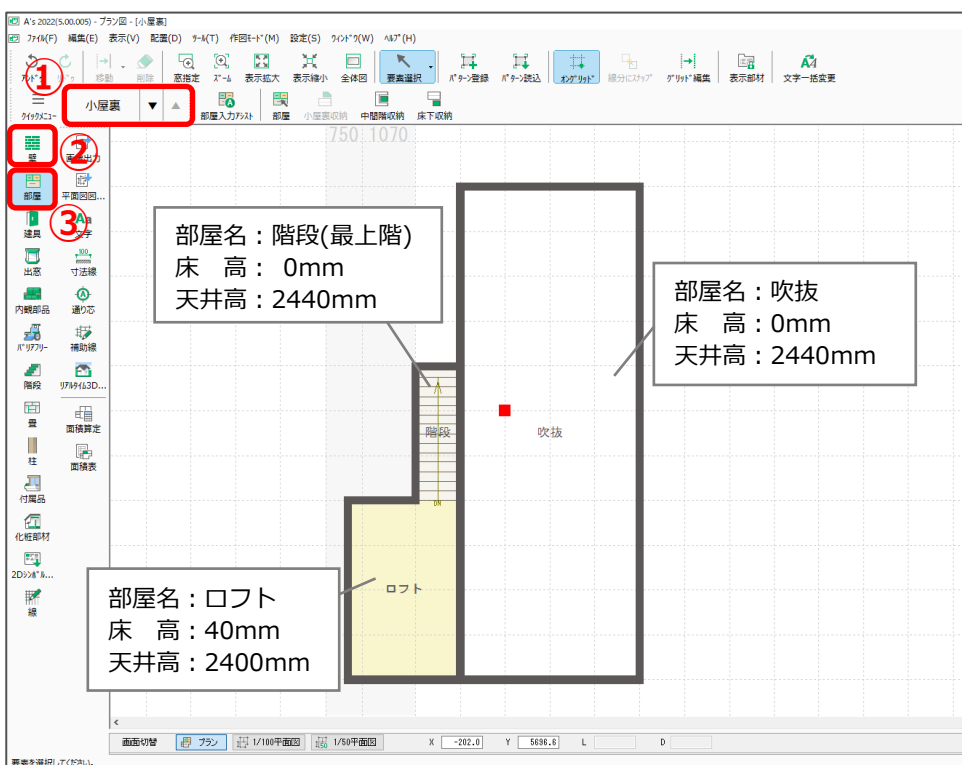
A's 2022(5.00.005) - プラン図 - [小屋裏]

ﾌｧｲﾙ(F) 編集(E) 表示(V) 配置(D) ﾂｰﾙ(T) 作図ﾓｰﾄﾞ(M) 設定(S) ｳｨﾝﾄﾞｳ(W) ﾍﾙﾌﾟ(H)

ｱﾝﾄﾞｩ ﾘﾄﾞｩ 移動 削除 窓指定 ｽﾞｰﾑ 表示拡大 表示縮小 全体図 要素選択 ﾊﾟﾀｰﾝ登録 ﾊﾟﾀｰﾝ読込 ｵﾝｸﾞﾘｯﾄﾞ 線分にｽﾅｯﾌﾟ ｸﾞﾘｯﾄﾞ編集 表示部材 文字一括変更

ｸｲｯｸﾒﾆｭｰ 小屋裏 部屋入力ｱｼｽﾄ 部屋 小屋裏収納 中間階収納 床下収納

①
壁 画面出力
②
部屋 平面図図...
③
建具 文字
出窓 寸法線
内観部品 通り芯
ﾊﾞﾘｱﾌﾘｰ 補助線
階段 ﾘｱﾙﾀｲﾑ3D...
畳 面積算定
柱 面積表
付属品
化粧部材
2Dｼﾝﾎﾞﾙ...
線

750 1070

部屋名：階段(最上階)
床　高： 0mm
天井高：2440mm

部屋名：吹抜
床　高：0mm
天井高：2440mm

UP
階段
DN
吹抜
ロフト

部屋名：ロフト
床　高：40mm
天井高：2400mm

画面切替 プラン 1/100平面図 1/50平面図 X -202.0 Y 5696.6 L D

要素を選択してください。